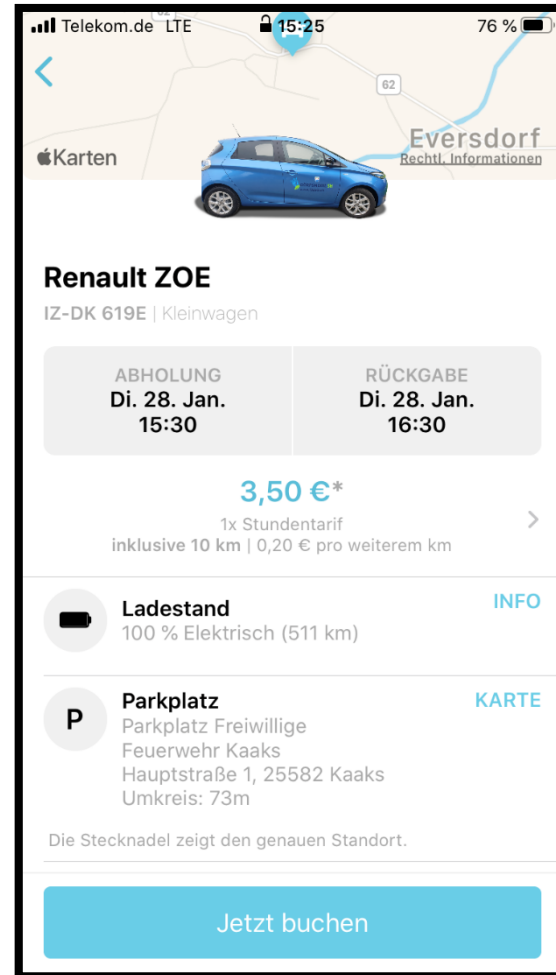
Telekom.de LTE 15:25 76 %

62

Eversdorf

Karten

Rechtl. Informationen

Renault ZOE

IZ-DK 619E | Kleinwagen

| ABHOLUNG Di. 28. Jan. 15:30 | RÜCKGABE Di. 28. Jan. 16:30 |
|---|---|

3,50 €*
1x Stundentarif
inklusive 10 km | 0,20 € pro weiterem km

Ladestand
100 % Elektrisch (511 km)
INFO

P
Parkplatz
Parkplatz Freiwillige Feuerwehr Kaaks
Hauptstraße 1, 25582 Kaaks
Umkreis: 73m
KARTE

Die Stecknadel zeigt den genauen Standort.

Jetzt buchen